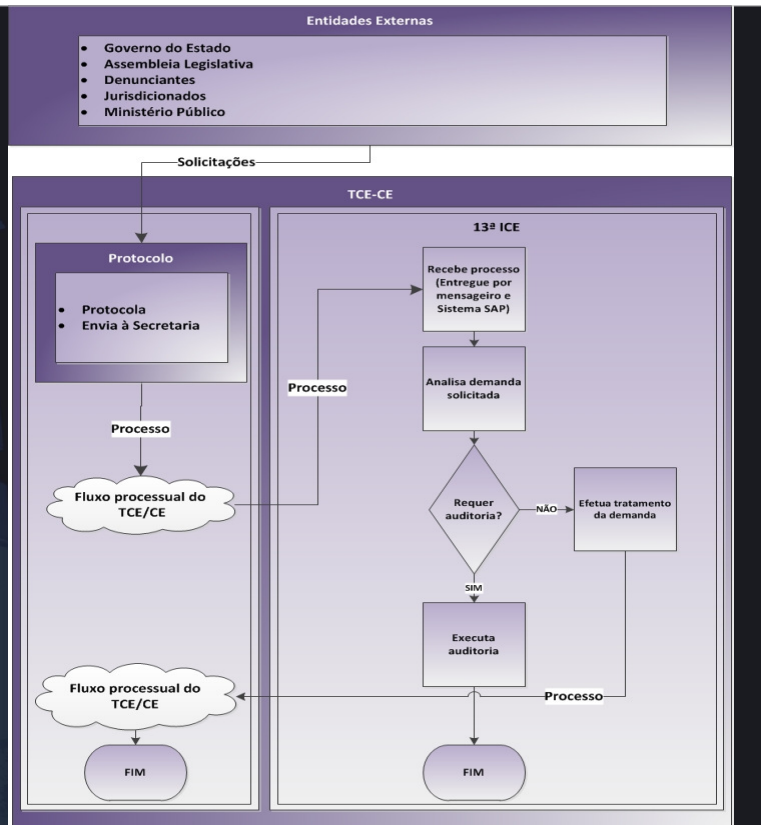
Entidades Externas

- Governo do Estado
- Assembleia Legislativa
- Denunciantes
- Jurisdicionados
- Ministério Público

Solicitações

TCE-CE

Protocolo

- Protocola
- Envia à Secretaria

Processo

Fluxo processual do TCE/CE

13ª ICE

Processo

Recebe processo (Entregue por mensageiro e Sistema SAP)

Analisa demanda solicitada

Requer auditoria?

NÃO

Efetua tratamento da demanda

SIM

Executa auditoria

Processo

Fluxo processual do TCE/CE

FIM

FIM